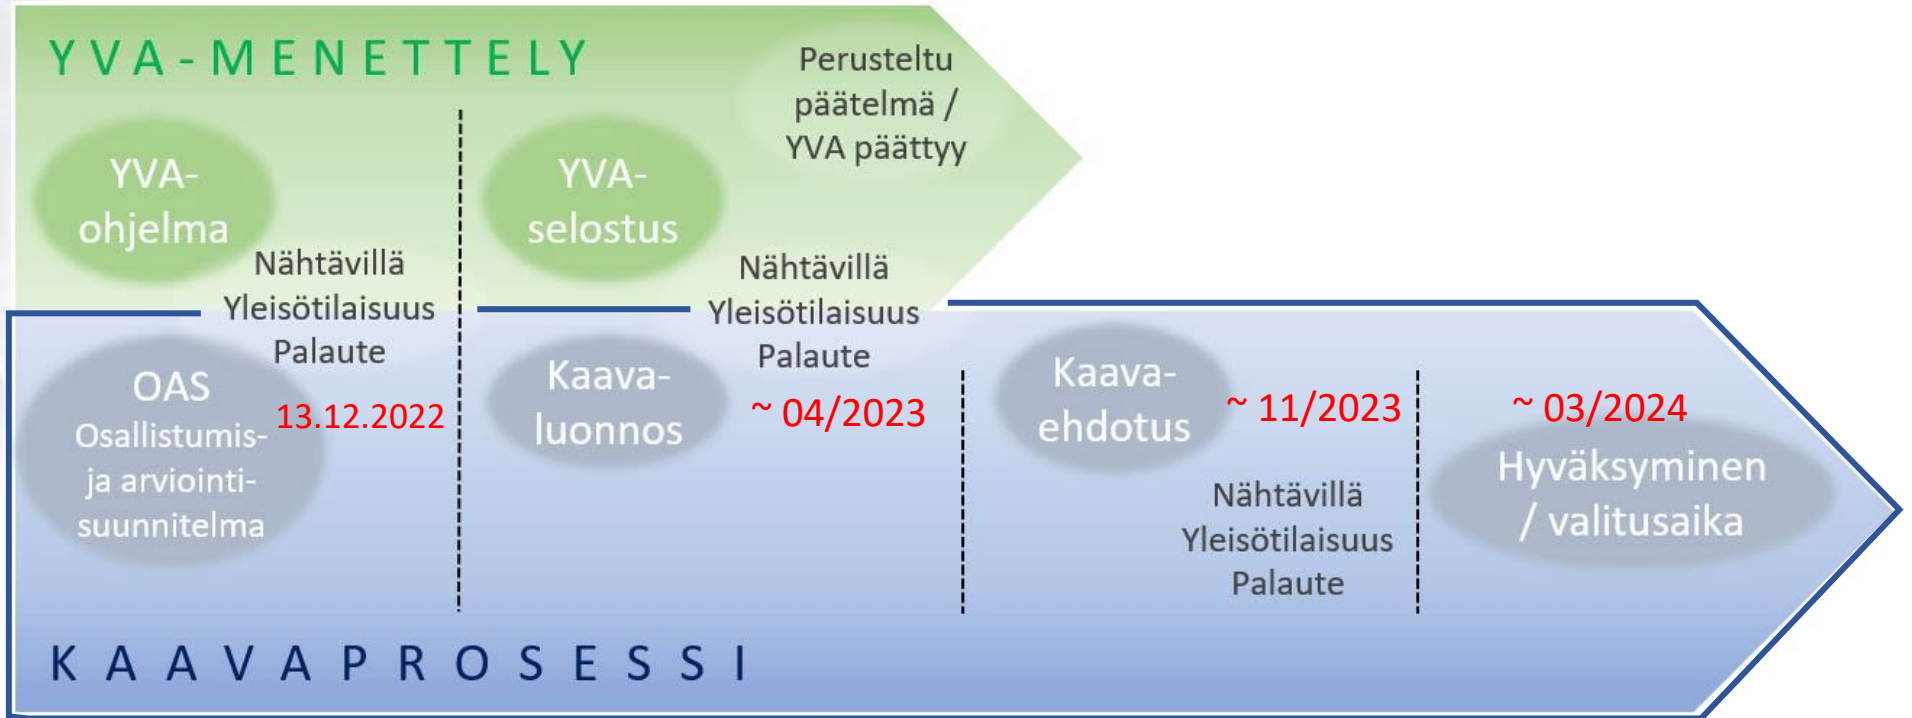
YVA-MENETTELY

YVA-ohjelma

Nähtävillä
Yleisötilaisuus
Palaute

YVA-selostus

Perusteltu päätelmä / YVA päättyy

Nähtävillä
Yleisötilaisuus
Palaute

OAS
Osallistumis- ja arviointisuunnitelma

13.12.2022

Kaava-luonnos

~ 04/2023

Kaava-ehdotus

~ 11/2023

Nähtävillä
Yleisötilaisuus
Palaute

~ 03/2024

Hyväksyminen / valitusaika

KAAVAPROSESSI